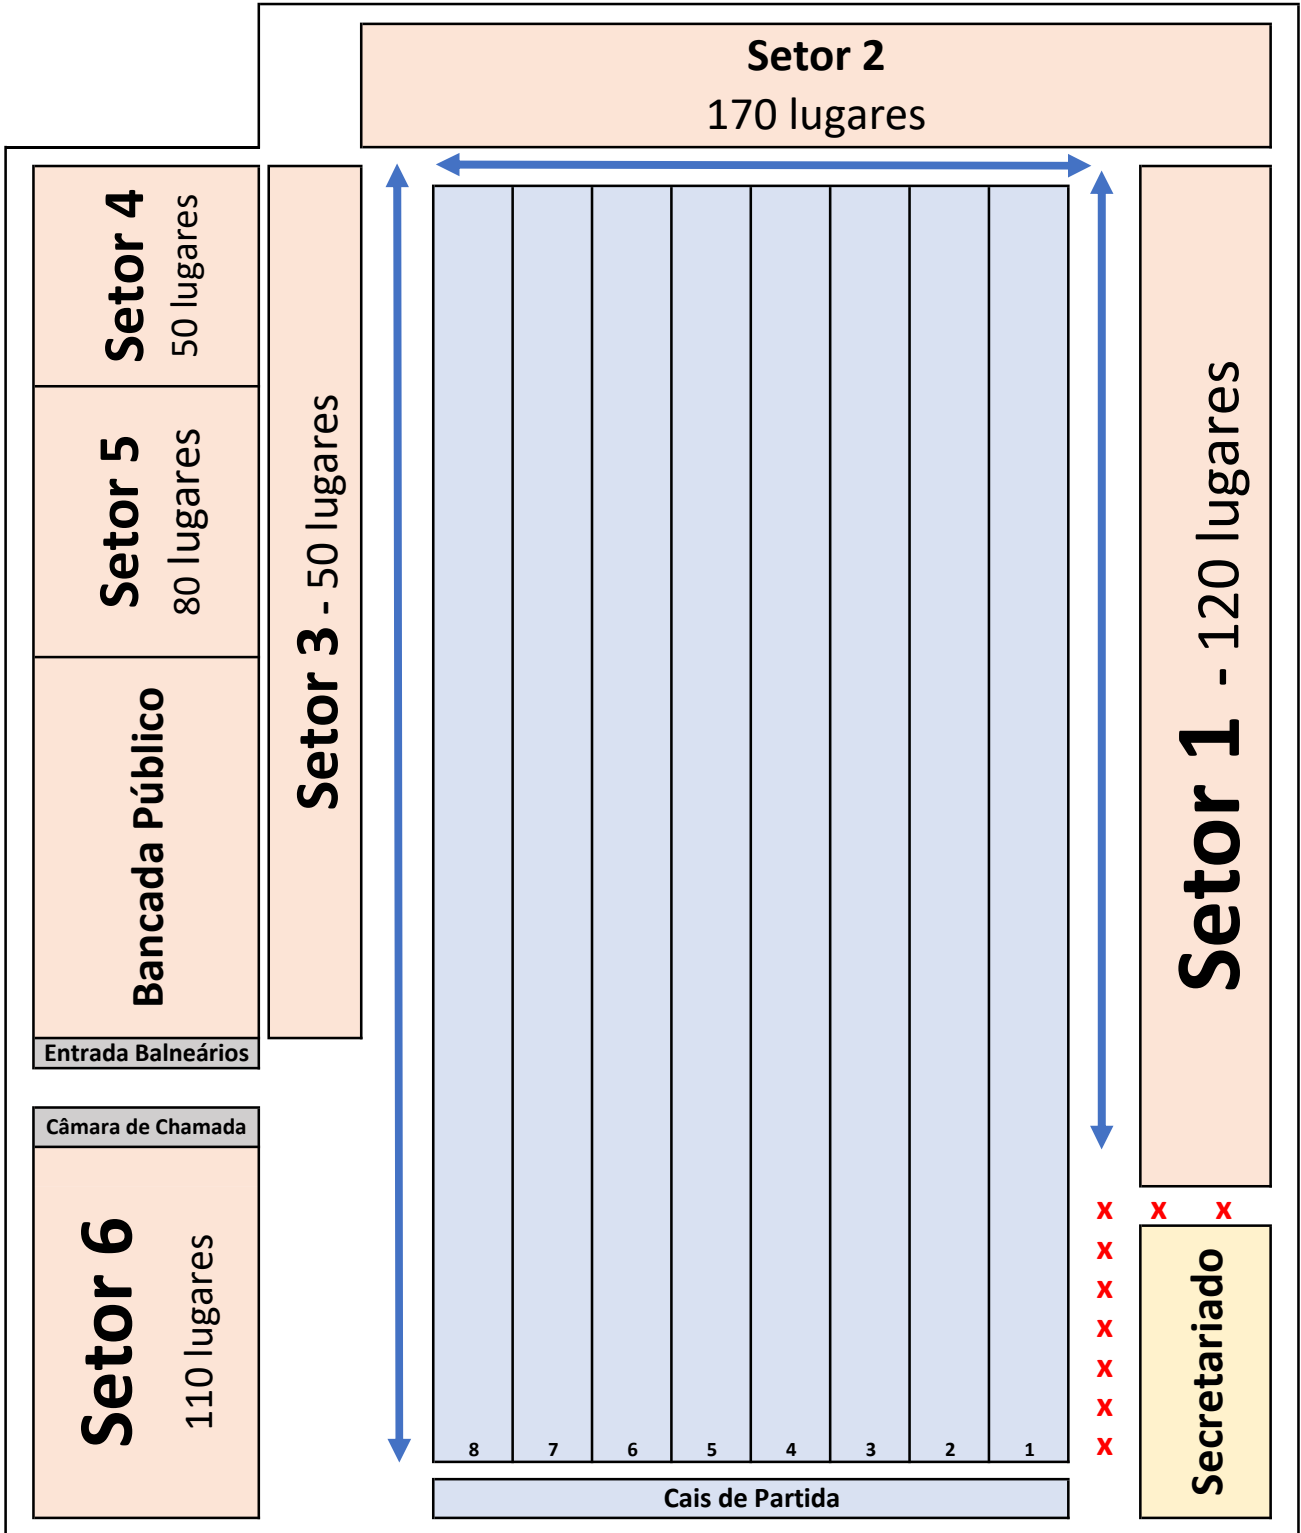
Setor 2
170 lugares

Setor 4
50 lugares

Setor 5
80 lugares

Bancada Público

Entrada Balneários

Setor 3 - 50 lugares

Setor 1 - 120 lugares

Câmara de Chamada

Setor 6
110 lugares

8 7 6 5 4 3 2 1

Cais de Partida

x x x
x
x
x
x
x
x

Secretariado